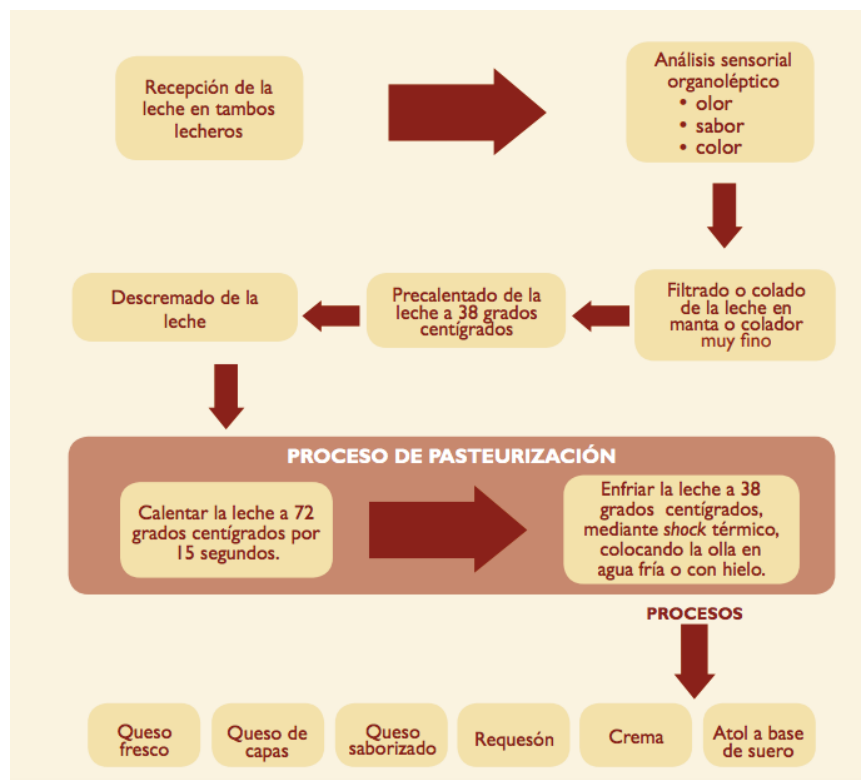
Recepción de la leche en tambos lecheros

Análisis sensorial organoléptico
• olor
• sabor
• color

Filtrado o colado de la leche en manta o colador muy fino

Precalentado de la leche a 38 grados centígrados

Descremado de la leche

PROCESO DE PASTEURIZACIÓN

Calentar la leche a 72 grados centígrados por 15 segundos.

Enfriar la leche a 38 grados centígrados, mediante *shock* térmico, colocando la olla en agua fría o con hielo.

PROCESOS

Queso fresco

Queso de capas

Queso saborizado

Requesón

Crema

Atol a base de suero